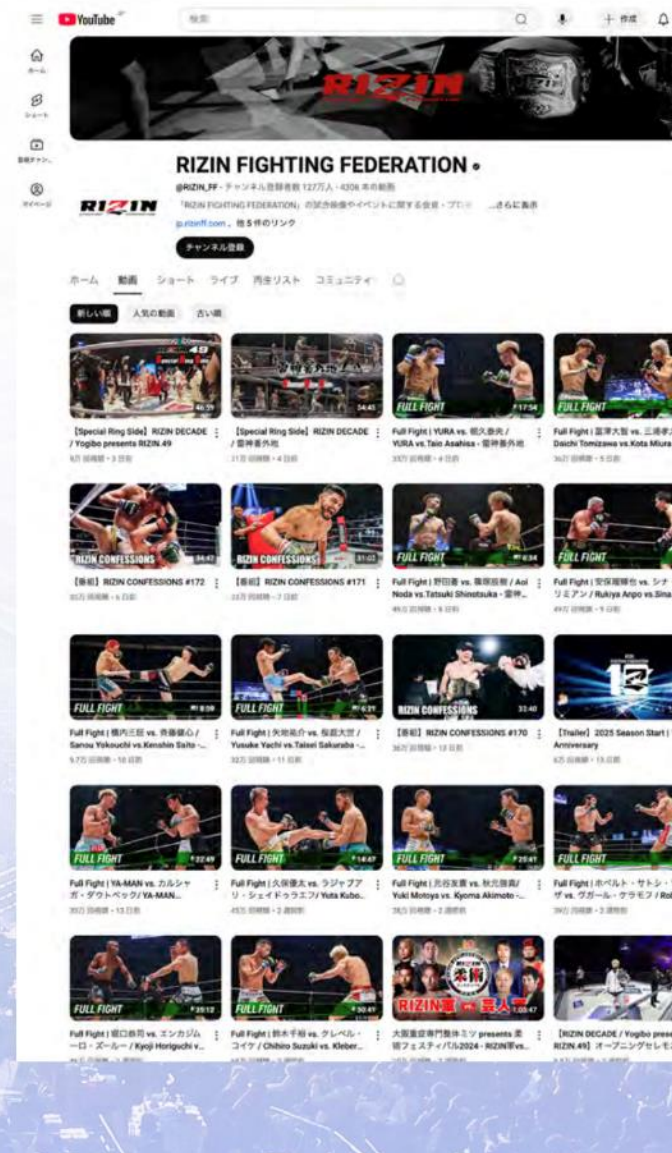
YouTube

検索

+ 作成

ホーム

ショート

登録チャンネル

マイページ

RIZIN

RIZIN

RIZIN FIGHTING FEDERATION

@RIZIN_FF・チャンネル登録者数 127万人・4306 本の動画

「RIZIN FIGHTING FEDERATION」の試合映像やイベントに関する会見・プロ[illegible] ...さらに表示

jp.rizinff.com 、他 5 件のリンク

チャンネル登録

ホーム 動画 ショート ライブ 再生リスト コミュニティ

新しい順 人気の動画 古い順

49

46:59

【Special Ring Side】RIZIN DECADE / Yogibo presents RIZIN.49

9万 回視聴・3 日前

34:43

【Special Ring Side】RIZIN DECADE / 雷神番外地

11万 回視聴・4 日前

FULL FIGHT

17:54

Full Fight | YURA vs. 朝久泰央 / YURA vs.Taio Asahisa - 雷神番外地

33万 回視聴・4 日前

FULL FIGHT

Full Fight | 冨澤大智 vs. 三浦孝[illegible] Daichi Tomizawa vs.Kota Miura

36万 回視聴・5 日前

RIZIN CONFESSIONS

34:47

【番組】RIZIN CONFESSIONS #172

80万 回視聴・6 日前

RIZIN CONFESSIONS

31:02

【番組】RIZIN CONFESSIONS #171

33万 回視聴・7 日前

FULL FIGHT

8:34

Full Fight | 野田蒼 vs. 篠原拓樹 / Aoi Noda vs.Tatsuki Shinotsuka - 雷神...

49万 回視聴・8 日前

FULL FIGHT

Full Fight | 安保瑠輝也 vs. シナ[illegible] リミアン / Rukiya Anpo vs.Sina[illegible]

49万 回視聴・9 日前

FULL FIGHT

8:59

Full Fight | 横内三旺 vs. 斎藤健心 / Sanou Yokouchi vs.Kenshin Saito -...

5.7万 回視聴・10 日前

FULL FIGHT

4:21

Full Fight | 矢地祐介 vs. 桜庭大世 / Yusuke Yachi vs.Taisei Sakuraba -...

33万 回視聴・11 日前

RIZIN CONFESSIONS

33:40

【番組】RIZIN CONFESSIONS #170

36万 回視聴・12 日前

【Trailer】2025 Season Start | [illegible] Anniversary

6万 回視聴・13 日前

FULL FIGHT

22:49

Full Fight | YA-MAN vs. カルシャガ・ダウトベック / YA-MAN...

35万 回視聴・13 日前

FULL FIGHT

14:47

Full Fight | 久保優太 vs. ラジャブアリ・シェイドゥラエフ / Yuta Kubo...

45万 回視聴・2 週間前

FULL FIGHT

25:41

Full Fight | 元谷友貴 vs. 秋元強真 / Yuki Motoya vs. Kyoma Akimoto -...

28万 回視聴・2 週間前

FULL FIGHT

Full Fight | ホベルト・サトシ・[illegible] ザ vs. ヴガール・ケラモフ / Rob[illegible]

39万 回視聴・2 週間前

FULL FIGHT

25:12

Full Fight | 堀口恭司 vs. エンカジムーロ・ズールー / Kyoji Horiguchi v...

FULL FIGHT

30:41

Full Fight | 鈴木千裕 vs. クレベル・コイケ / Chihiro Suzuki vs. Kleber...

RIZIN軍 芸人

1:05:47

大阪重度専門整体ミツ presents 柔術フェスティバル2024 - RIZIN軍vs...

【RIZIN DECADE / Yogibo presents RIZIN.49】オープニングセレモ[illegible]